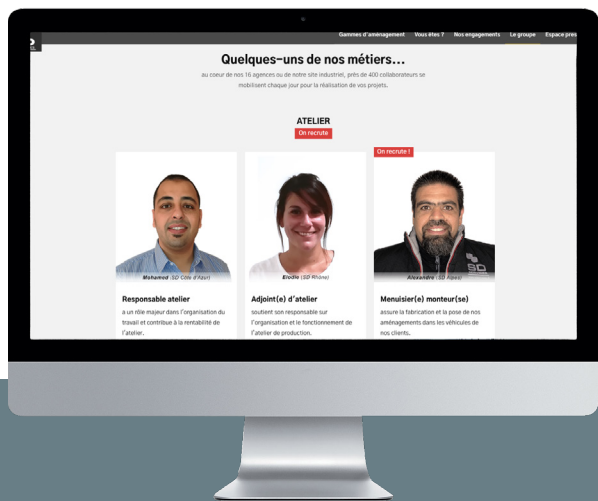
Gammes d'aménagement Vous êtes ? Nos engagements Le groupe Espace pres

Quelques-uns de nos métiers...

au coeur de nos 16 agences ou de notre site industriel, près de 400 collaborateurs se mobilisent chaque jour pour la réalisation de vos projets.

ATELIER

On recrute

On recrute !

Mohamed (SD Côte d'Azur)

Responsable atelier

a un rôle majeur dans l'organisation du travail et contribue à la rentabilité de l'atelier.

Elodie (SD Rhône)

Adjoint(e) d'atelier

soutient son responsable sur l'organisation et le fonctionnement de l'atelier de production.

Alexandre (SD Alpes)

Menuisier(e) monteur(se)

assure la fabrication et la pose de nos aménagements dans les véhicules de nos clients.